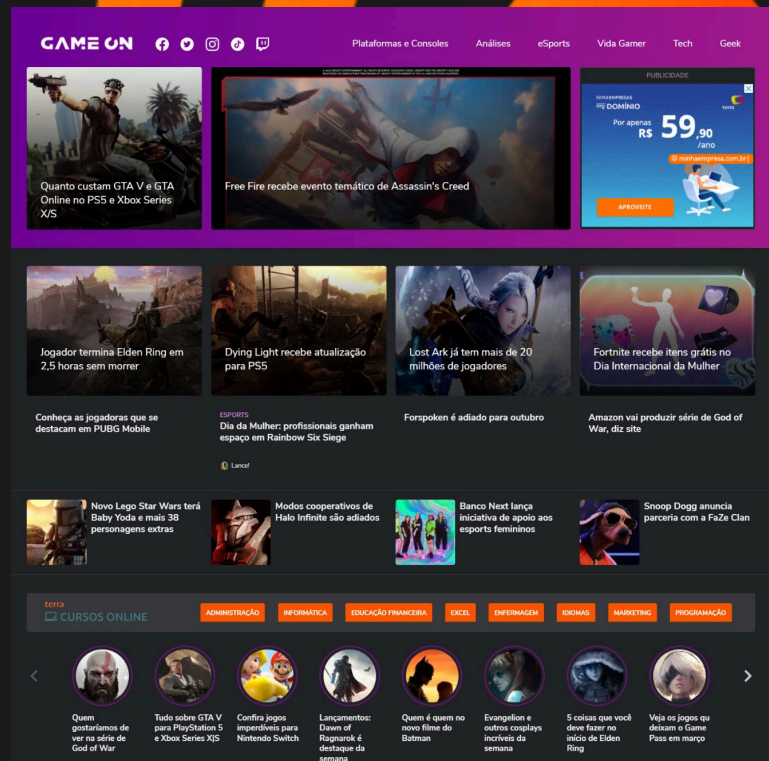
GAME ON

Plataformas e Consoles Análises eSports Vida Gamer Tech Geek

Quanto custam GTA V e GTA Online no PS5 e Xbox Series X/S

Free Fire recebe evento temático de Assassin's Creed

PUBLICIDADE

terra EMPRESAS DOMÍNIO

Por apenas R$ 59,90 /ano

minhaempresa.com.br

APROVEITE

Jogador termina Elden Ring em 2,5 horas sem morrer

Dying Light recebe atualização para PS5

Lost Ark já tem mais de 20 milhões de jogadores

Fortnite recebe itens grátis no Dia Internacional da Mulher

Conheça as jogadoras que se destacam em PUBG Mobile

ESPORTS
Dia da Mulher: profissionais ganham espaço em Rainbow Six Siege

Lance!

Forspoken é adiado para outubro

Amazon vai produzir série de God of War, diz site

Novo Lego Star Wars terá Baby Yoda e mais 38 personagens extras

Modos cooperativos de Halo Infinite são adiados

Banco Next lança iniciativa de apoio aos esports femininos

Snoop Dogg anuncia parceria com a FaZe Clan

terra
CURSOS ONLINE

ADMINISTRAÇÃO INFORMÁTICA EDUCAÇÃO FINANCEIRA EXCEL ENFERMAGEM IDIOMAS MARKETING PROGRAMAÇÃO

Quem gostaríamos de ver na série de God of War

Tudo sobre GTA V para PlayStation 5 e Xbox Series X|S

Confira jogos imperdíveis para Nintendo Switch

Lançamentos: Dawn of Ragnarok é destaque da semana

Quem é quem no novo filme do Batman

Evangelion e outros cosplays incríveis da semana

5 coisas que você deve fazer no início de Elden Ring

Veja os jogos que deixam o Game Pass em março